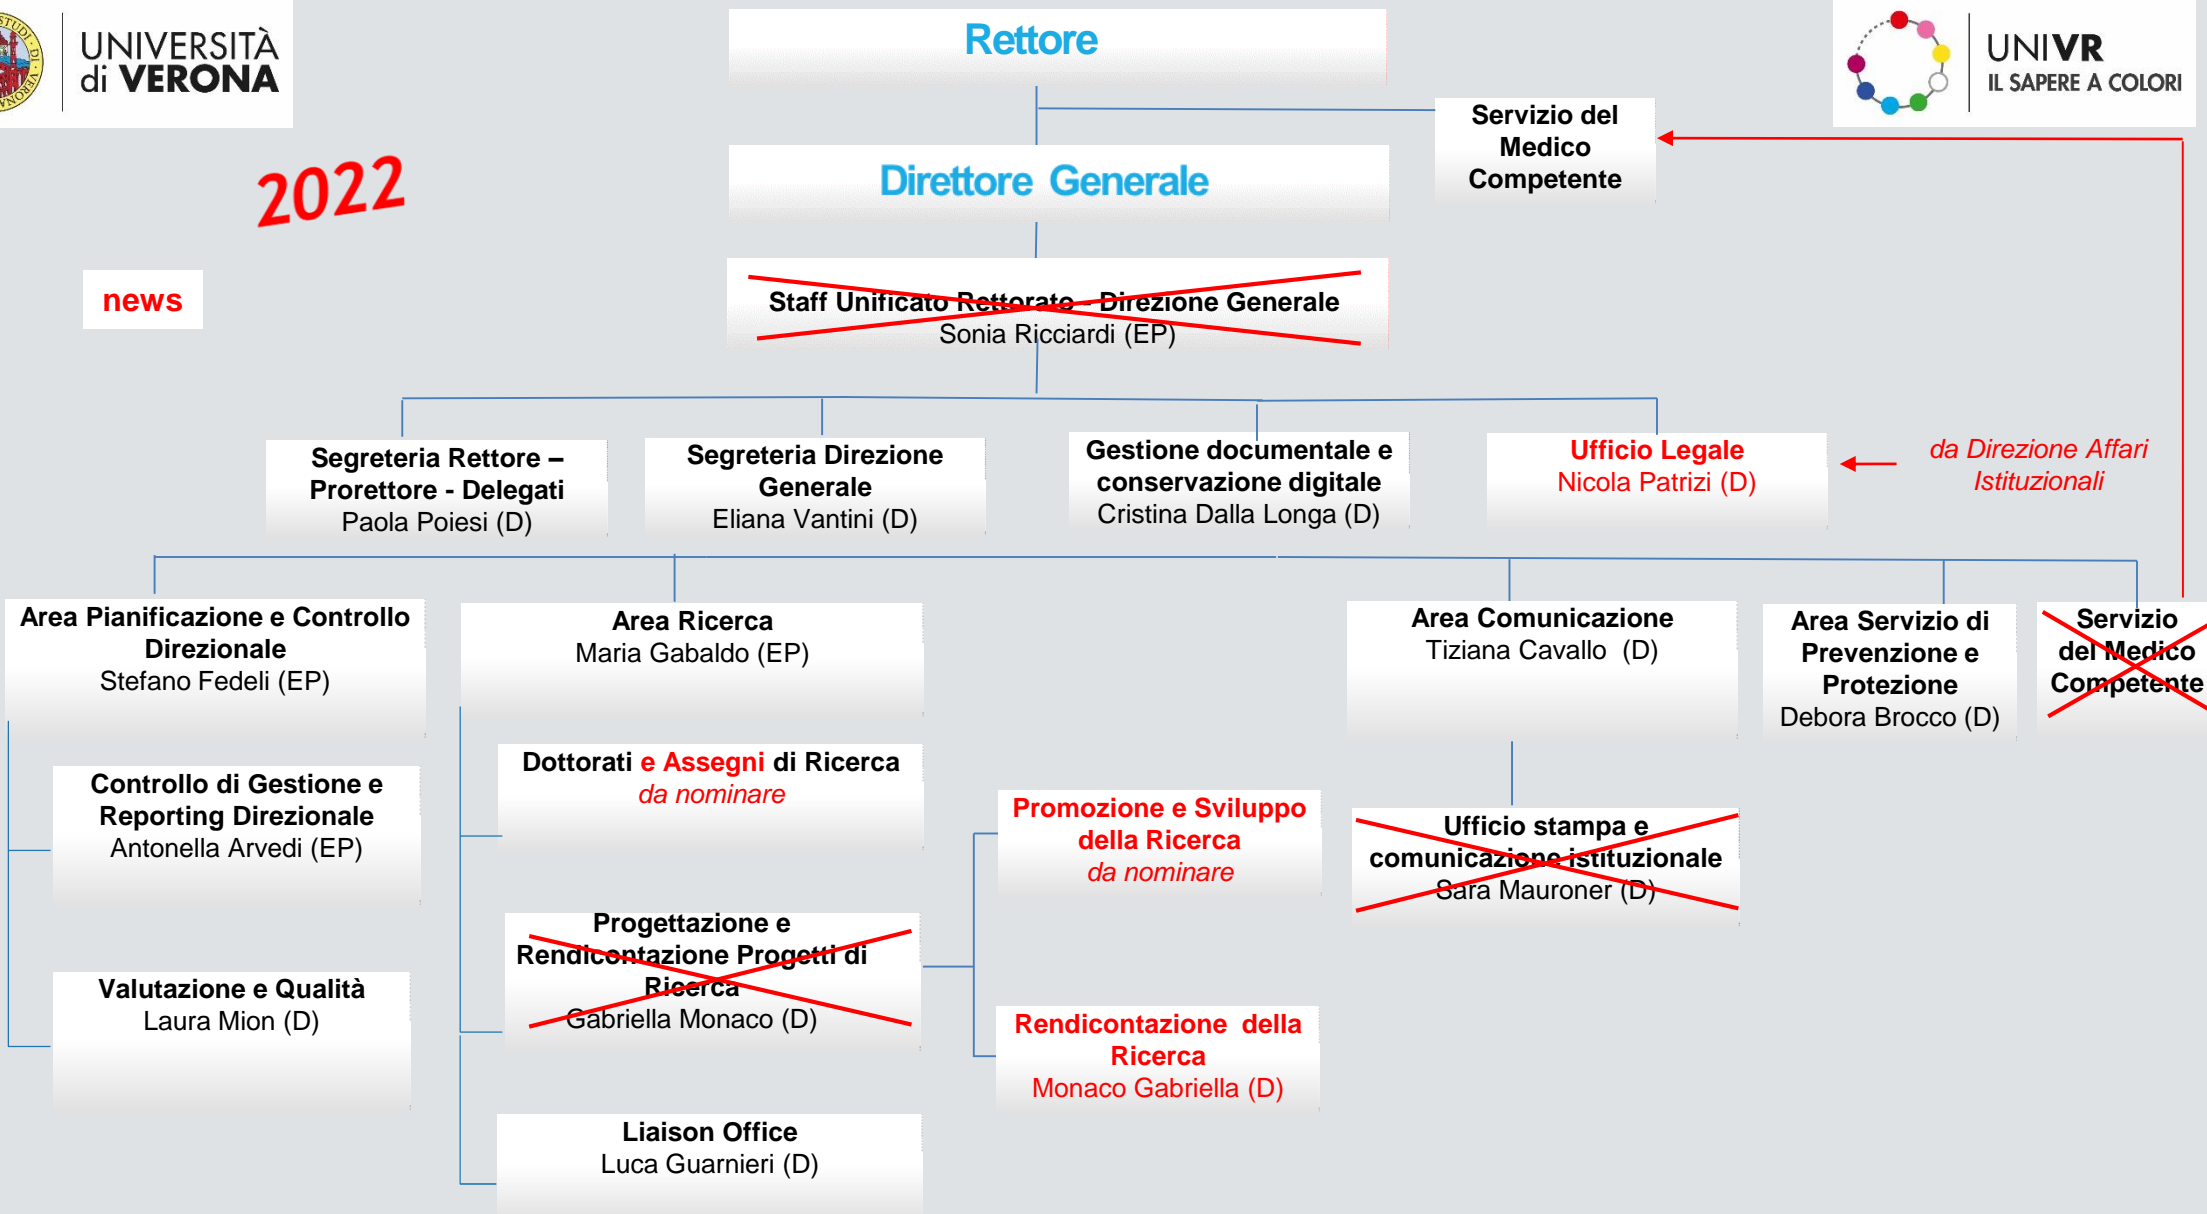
UNIVERSITÀ di VERONA

Rettore

UNIVR IL SAPERE A COLORI

Servizio del Medico Competente

2022

Direttore Generale

news

Staff Unificato Rettorato - Direzione Generale
Sonia Ricciardi (EP)

Segreteria Rettore – Prorettore - Delegati
Paola Poiesi (D)

Segreteria Direzione Generale
Eliana Vantini (D)

Gestione documentale e conservazione digitale
Cristina Dalla Longa (D)

Ufficio Legale
Nicola Patrizi (D)

da Direzione Affari Istituzionali

Area Pianificazione e Controllo Direzionale
Stefano Fedeli (EP)

Area Ricerca
Maria Gabaldo (EP)

Area Comunicazione
Tiziana Cavallo (D)

Area Servizio di Prevenzione e Protezione
Debora Brocco (D)

Servizio del Medico Competente

Controllo di Gestione e Reporting Direzionale
Antonella Arvedi (EP)

Dottorati e Assegni di Ricerca
da nominare

Promozione e Sviluppo della Ricerca
da nominare

Ufficio stampa e comunicazione istituzionale
Sara Mauroner (D)

Progettazione e Rendicontazione Progetti di Ricerca
Gabriella Monaco (D)

Valutazione e Qualità
Laura Mion (D)

Rendicontazione della Ricerca
Monaco Gabriella (D)

Liaison Office
Luca Guarnieri (D)